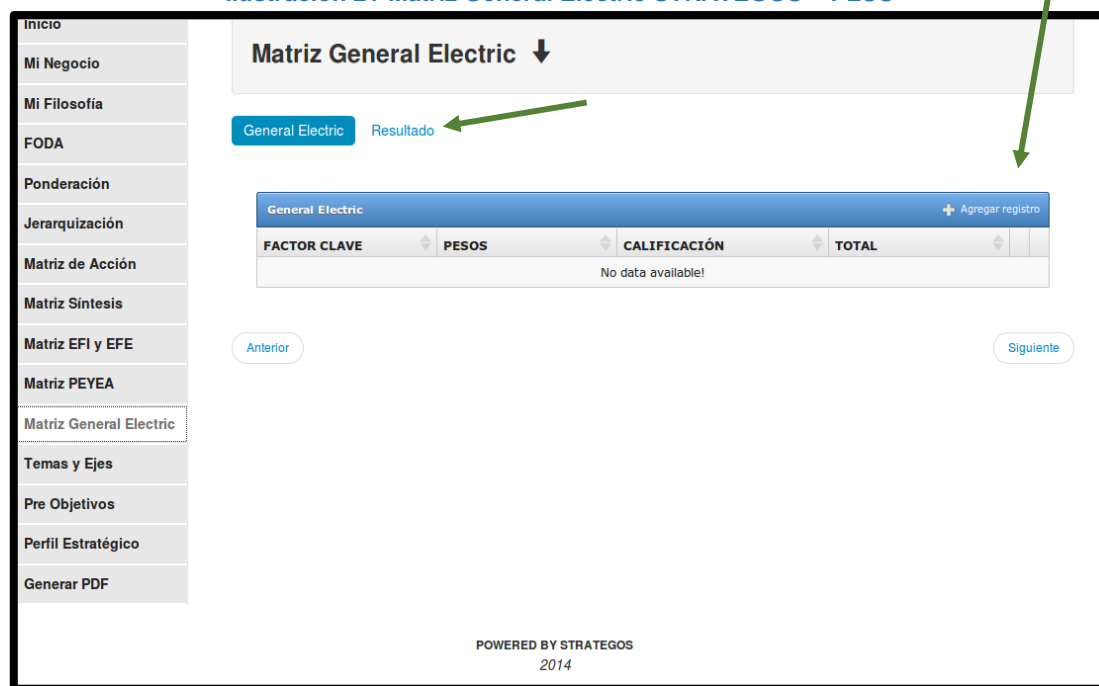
Ilustración 27 Matriz General Electric STRATEGOS - PESO

Inicio
Mi Negocio
Mi Filosofía
FODA
Ponderación
Jerarquización
Matriz de Acción
Matriz Síntesis
Matriz EFI y EFE
Matriz PEYEA
Matriz General Electric
Temas y Ejes
Pre Objetivos
Perfil Estratégico
Generar PDF

Matriz General Electric

General Electric Resultado

General Electric
Agregar registro

| FACTOR CLAVE | PESOS | CALIFICACIÓN | TOTAL |
|---|---|---|---|
| No data available! | | | |

Anterior
Siguiente

POWERED BY STRATEGOS
2014